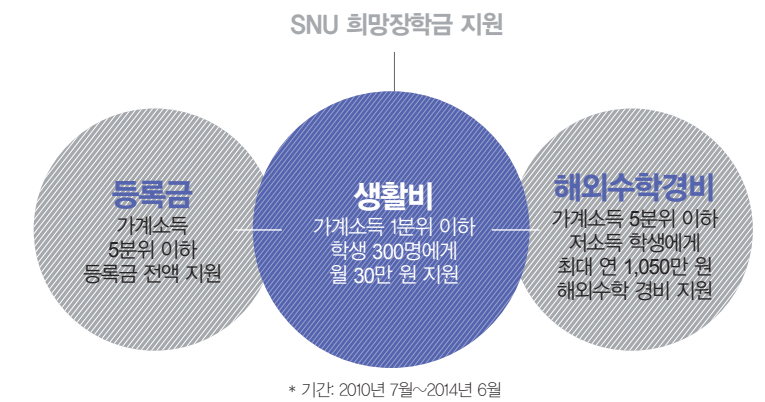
SNU 희망장학금 지원

등록금
가계소득
5분위 이하
등록금 전액 지원

생활비
가계소득 1분위 이하
학생 300명에게
월 30만 원 지원

해외수학경비
가계소득 5분위 이하
저소득 학생에게
최대 연 1,050만 원
해외수학 경비 지원

* 기간: 2010년 7월~2014년 6월